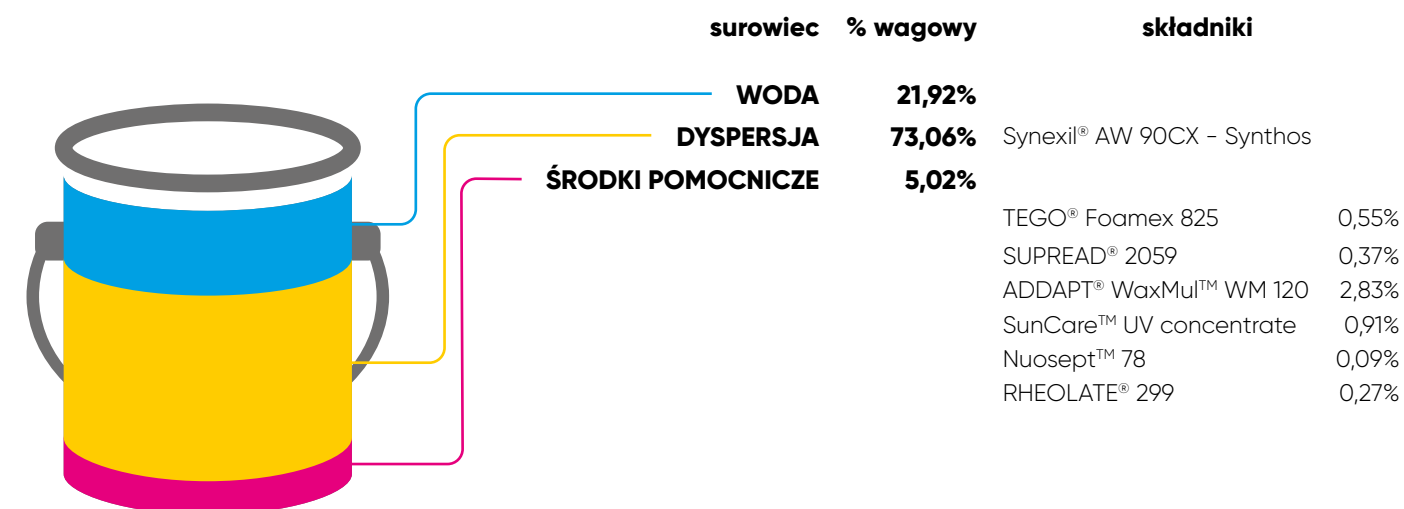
| surowiec | % wagowy | składniki | |
|---|---|---|---|
| WODA | 21,92% | | |
| DYSPERSJA | 73,06% | Synexil® AW 90CX - Synthos | |
| ŚRODKI POMOCNICZE | 5,02% | | |
| | | TEGO® Foamex 825 | 0,55% |
| | | SUPREAD® 2059 | 0,37% |
| | | ADDAPT® WaxMul™ WM 120 | 2,83% |
| | | SunCare™ UV concentrate | 0,91% |
| | | Nuosept™ 78 | 0,09% |
| | | RHEOLATE® 299 | 0,27% |